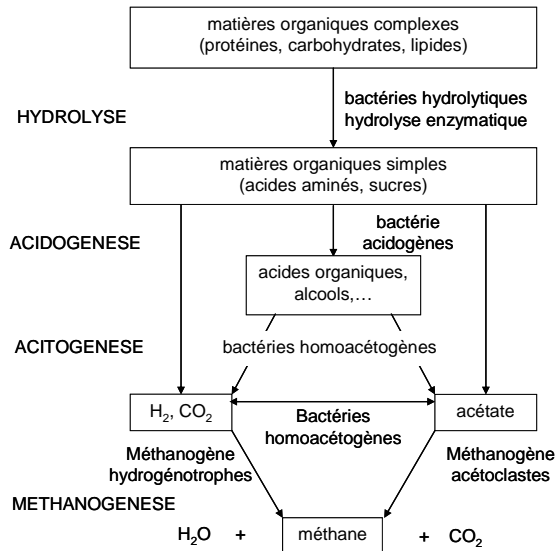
matières organiques complexes
(protéines, carbohydrates, lipides)

HYDROLYSE

bactéries hydrolytiques
hydrolyse enzymatique

matières organiques simples
(acides aminés, sucres)

ACIDOGENESE

bactérie
acidogènes

acides organiques,
alcools,…

ACITOGENESE

bactéries homoacétogènes

$H_2$, $CO_2$

Bactéries
homoacétogènes

acétate

Méthanogène
hydrogénotrophes

Méthanogène
acétoclastes

METHANOGENESE

$H_2O$ + méthane + $CO_2$